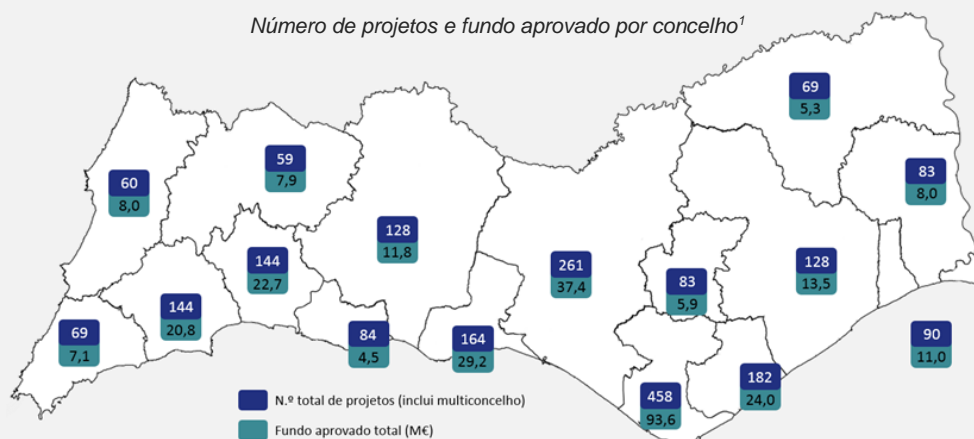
Número de projetos e fundo aprovado por concelho$^1$

69
5,3

60
8,0

59
7,9

83
8,0

128
11,8

144
22,7

261
37,4

83
5,9

128
13,5

144
20,8

69
7,1

84
4,5

164
29,2

90
11,0

182
24,0

458
93,6

N.º total de projetos (inclui multiconcelho)

Fundo aprovado total (M€)